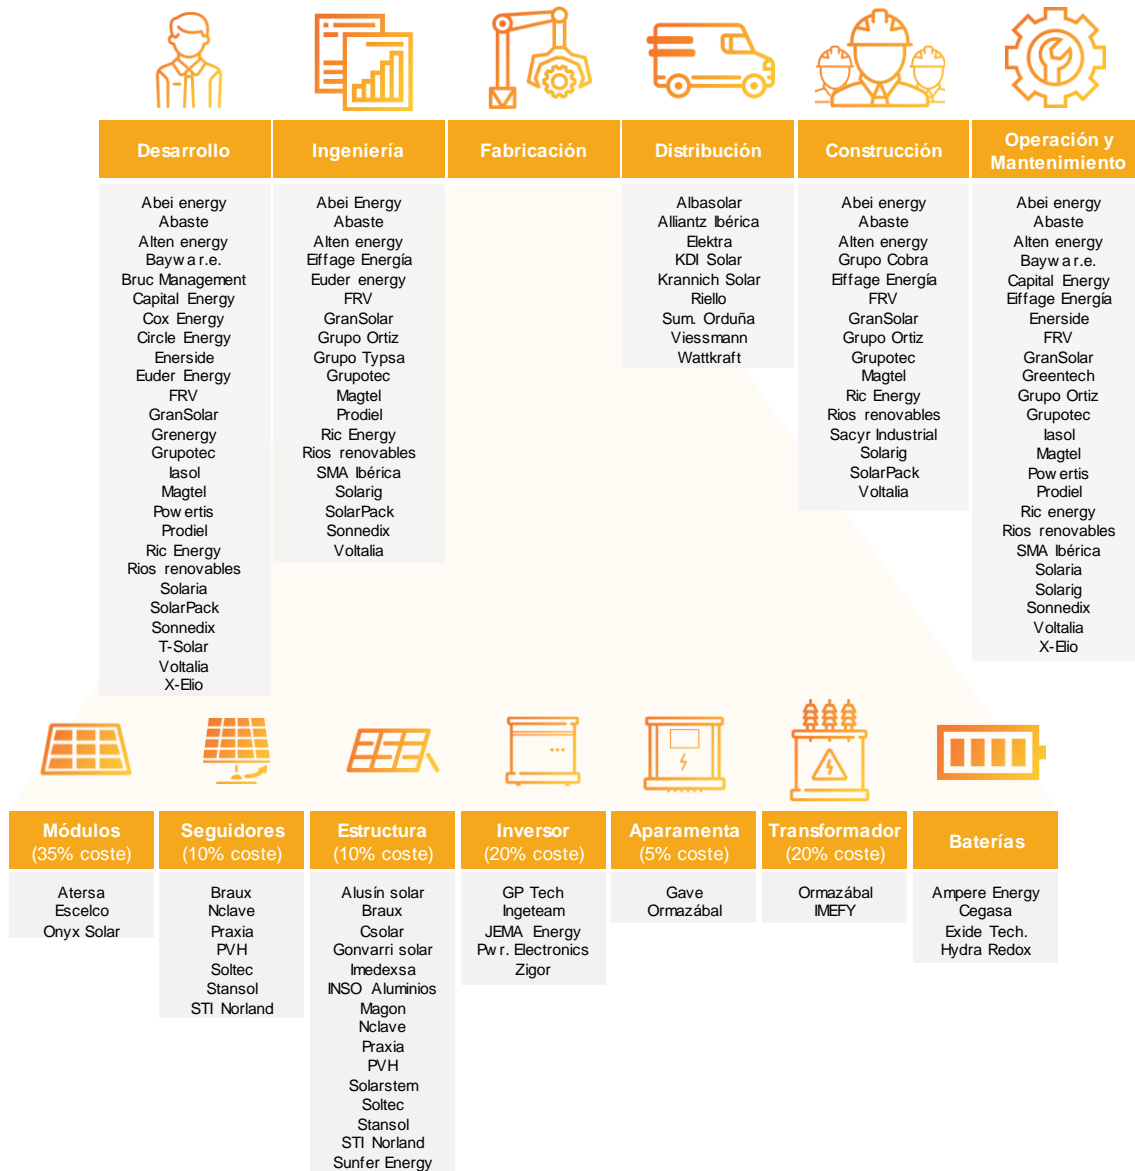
Desarrollo

Abei energy
Abaste
Alten energy
Baywa r.e.
Bruc Management
Capital Energy
Cox Energy
Circle Energy
Enerside
Euder Energy
FRV
GranSolar
Grenergy
Grupotec
Iasol
Magtel
Powertis
Prodiel
Ric Energy
Rios renovables
Solaria
SolarPack
Sonnedix
T-Solar
Voltalia
X-Elio

Ingeniería

Abei Energy
Abaste
Alten energy
Eiffage Energía
Euder energy
FRV
GranSolar
Grupo Ortiz
Grupo Typsa
Grupotec
Magtel
Prodiel
Ric Energy
Rios renovables
SMA Ibérica
Solarig
SolarPack
Sonnedix
Voltalia

Fabricación

Distribución

Albasolar
Allianz Ibérica
Elektra
KDI Solar
Krannich Solar
Riello
Sum. Orduña
Viessmann
Wattkraft

Construcción

Abei energy
Abaste
Alten energy
Grupo Cobra
Eiffage Energía
FRV
GranSolar
Grupo Ortiz
Grupotec
Magtel
Ric Energy
Rios renovables
Sacyr Industrial
Solarig
SolarPack
Voltalia

Operación y Mantenimiento

Abei energy
Abaste
Alten energy
Baywa r.e.
Capital Energy
Eiffage Energía
Enerside
FRV
GranSolar
Greentech
Grupo Ortiz
Grupotec
Iasol
Magtel
Powertis
Prodiel
Ric energy
Rios renovables
SMA Ibérica
Solaria
Solarig
Sonnedix
Voltalia
X-Elio

Módulos (35% coste)

Atersa
Escelco
Onyx Solar

Seguidores (10% coste)

Braux
Nclave
Praxia
PVH
Soltec
Stansol
STI Norland

Estructura (10% coste)

Alusín solar
Braux
Csolar
Gonvarri solar
Imedexsa
INSO Aluminios
Magon
Nclave
Praxia
PVH
Solarstem
Soltec
Stansol
STI Norland
Sunfer Energy

Inversor (20% coste)

GP Tech
Ingeteam
JEMA Energy
Pwr. Electronics
Zigor

Aparamenta (5% coste)

Gave
Ormazábal

Transformador (20% coste)

Ormazábal
IMEFY

Baterías

Ampere Energy
Cegasa
Exide Tech.
Hydra Redox